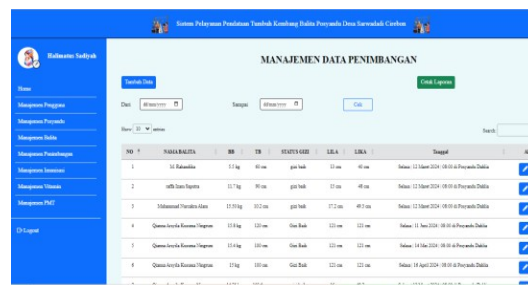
Sistem Pelayanan Pendataan Tumbuh Kembang Balita Posyandu Desa Sarwadadi Cirebon

Halimatus Sadiyah

Home
Manajemen Pengguna
Manajemen Posyandu
Manajemen Balita
Manajemen Penimbangan
Manajemen Imunisasi
Manajemen Vitamin
Manajemen PMT

Logout

MANAJEMEN DATA PENIMBANGAN

Tambah Data

Cetak Laporan

Dari dd/mm/yyyy Sampai dd/mm/yyyy Cari

Show 10 entries

Search:

| NO | NAMA BALITA | BB | TB | STATUS GIZI | LILA | LIKA | Tanggal | A |
|---|---|---|---|---|---|---|---|---|
| 1 | M. Rahandika | 5.5 kg | 60 cm | gizi baik | 15 cm | 40 cm | Selasa, 12 Maret 2024 / 08:00 di Posyandu Dahlia | |
| 2 | raffa bara Saputra | 11.7 kg | 90 cm | gizi baik | 15 cm | 48 cm | Selasa, 12 Maret 2024 / 08:00 di Posyandu Dahlia | |
| 3 | Muhammad Nuruden Alam | 15.50 kg | 103 cm | gizi baik | 17.2 cm | 49.5 cm | Selasa, 12 Maret 2024 / 08:00 di Posyandu Dahlia | |
| 4 | Queena Aryyla Kusuma Negoro | 15 kg | 120 cm | Gizi Baik | 121 cm | 121 cm | Selasa, 11 Juni 2024 / 08:00 di Posyandu Dahlia | |
| 5 | Queena Aryyla Kusuma Negoro | 15 kg | 120 cm | Gizi Baik | 121 cm | 121 cm | Selasa, 14 Mei 2024 / 08:00 di Posyandu Dahlia | |
| 6 | Queena Aryyla Kusuma Negoro | 15 kg | 180 cm | Gizi Baik | 121 cm | 121 cm | Selasa, 16 April 2024 / 08:00 di Posyandu Dahlia | |